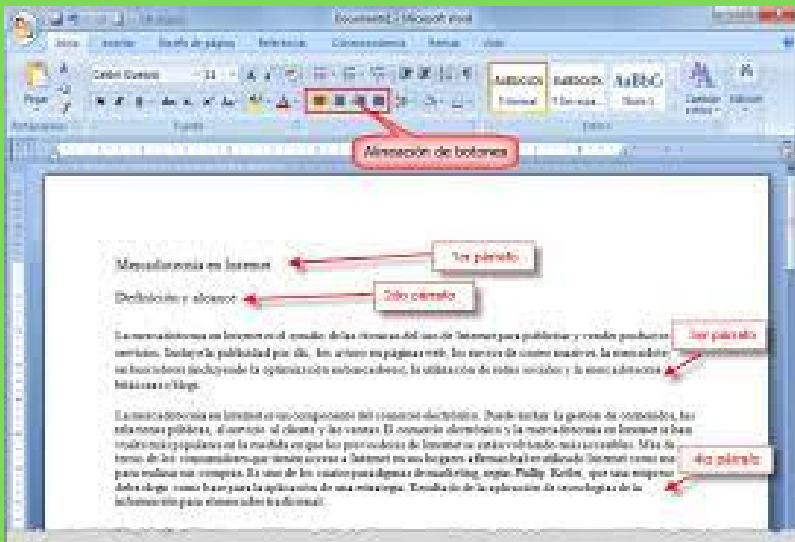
Documento1 - Microsoft Word

Inicio Insertar Diseño de página Referencias Correspondencia Revisar Vista

Calibri (Cuerpo) 11

Pegar

AaBbCcDc ¶ Normal AaBbCcDc ¶ Sin espa... AaBbC Título 1

Cambiar estilos Edición

Portapapeles Fuente Estilos

Alineación de botones

Mercadotecnia en Internet

1er párrafo

Definición y alcance

2do párrafo

La mercadotecnia en Internet es el estudio de las técnicas del uso de Internet para publicitar y vender productos y servicios. Incluye la publicidad por clic, los avisos en páginas web, los envíos de correo masivos, la mercadotecnia en buscadores (incluyendo la optimización en buscadores), la utilización de redes sociales y la mercadotecnia de bitácoras o blogs.

3er párrafo

La mercadotecnia en Internet es un componente del comercio electrónico. Puede incluir la gestión de contenidos, las relaciones públicas, el servicio al cliente y las ventas. El comercio electrónico y la mercadotecnia en Internet se han vuelto más populares en la medida en que los proveedores de Internet se están volviendo más accesibles. Más de un tercio de los consumidores que tienen acceso a Internet en sus hogares afirman haber utilizado Internet como medio para realizar sus compras. Es uno de los cuatro paradigmas de marketing, según Philip Kotler, que una empresa debe elegir como base para la aplicación de una estrategia. Resultado de la aplicación de tecnologías de la información para elementos tradicional.

4to párrafo